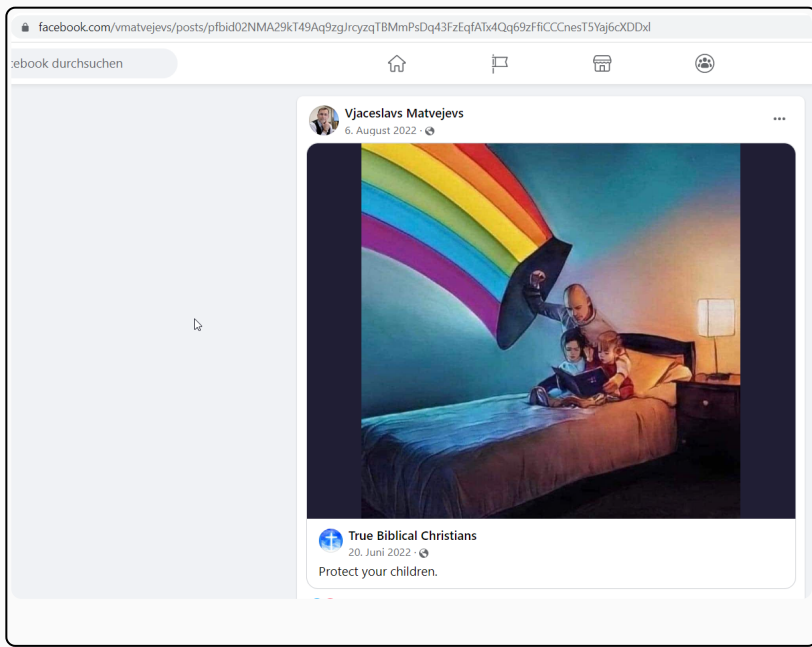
facebook.com/vmatvejevs/posts/pfbid02NMA29kT49Aq9zgJrcyzqTBMmPsDq43FzEqfATx4Qq69zFfiCCCnesT5Yaj6cXDDxl

cebook durchsuchen

Vjaceslavs Matvejevs
6. August 2022 ·

True Biblical Christians
20. Juni 2022 ·
Protect your children.